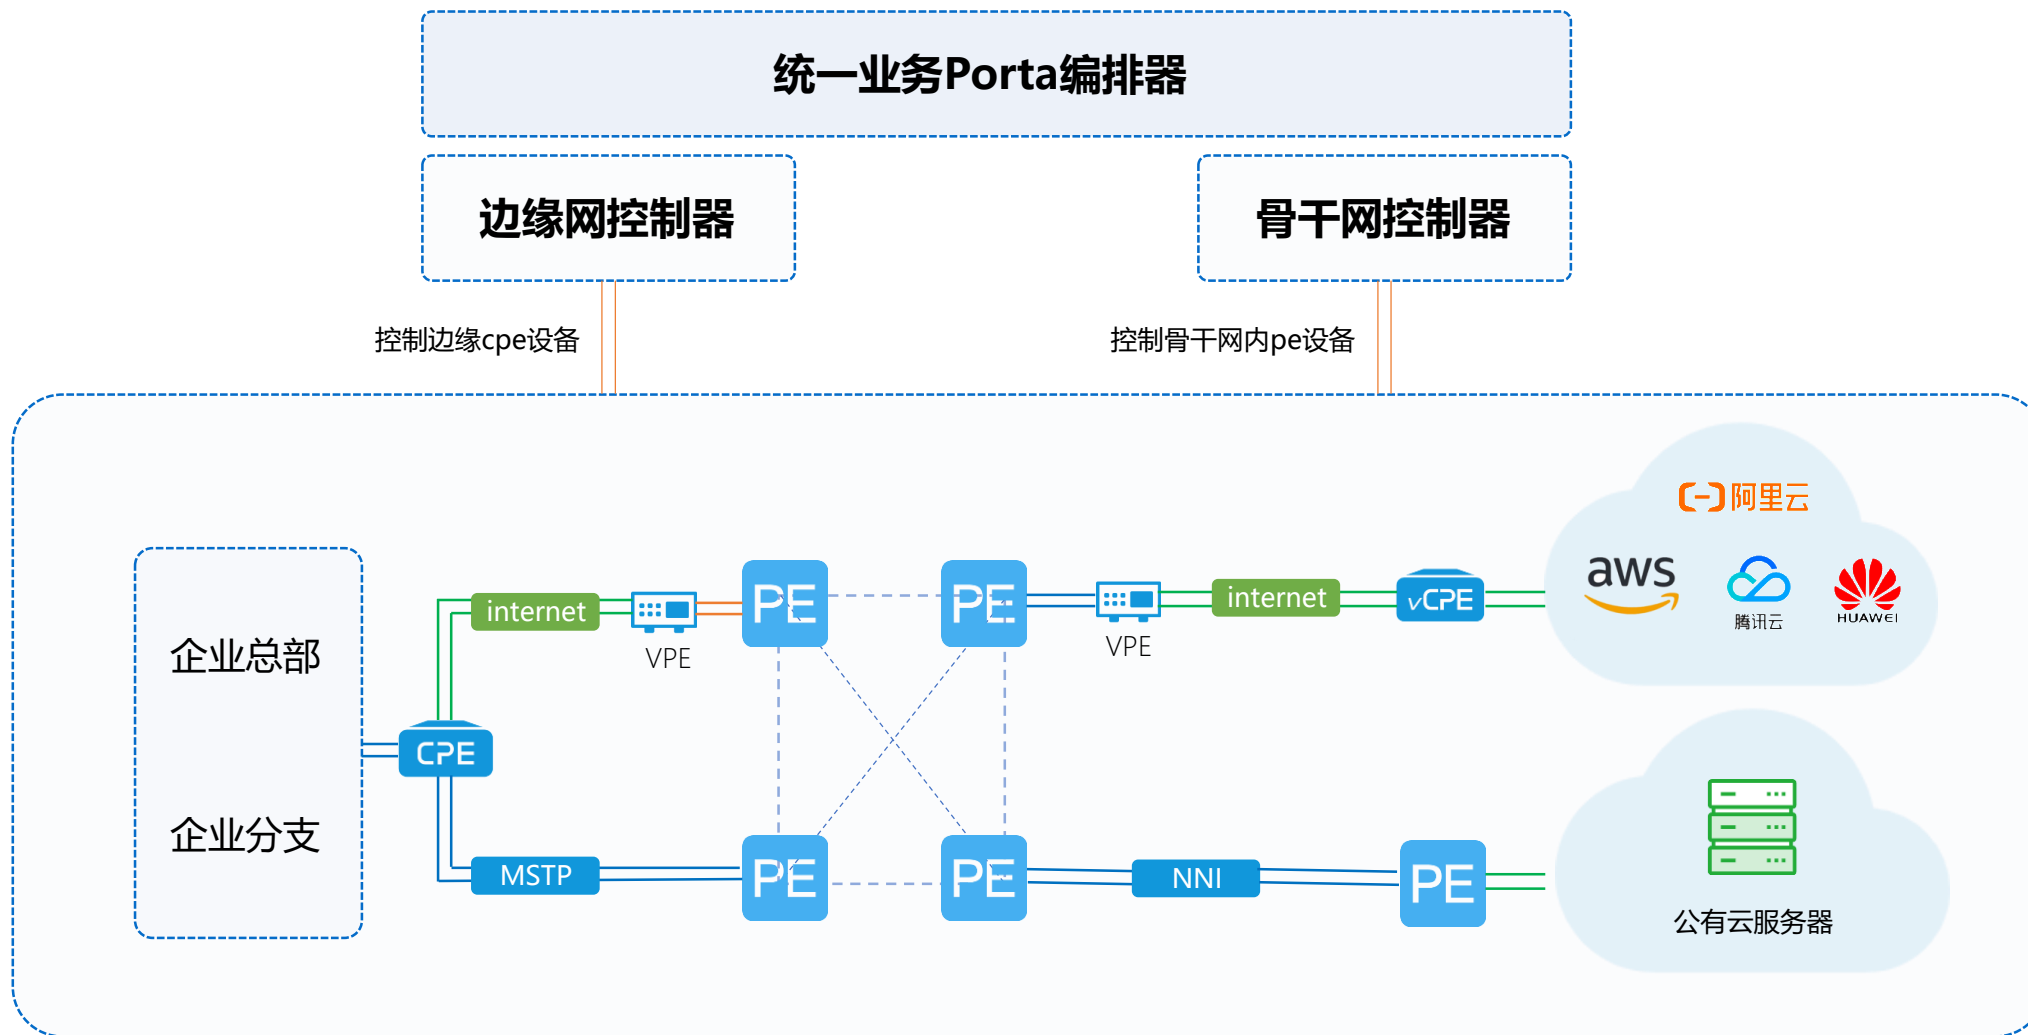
统一业务Porta编排器

边缘网控制器

骨干网控制器

控制边缘cpe设备

控制骨干网内pe设备

企业总部

企业分支

CPE

internet

VPE

MSTP

PE

PE

PE

PE

VPE

internet

vCPE

NNI

PE

阿里云

aws

腾讯云

HUAWEI

公有云服务器